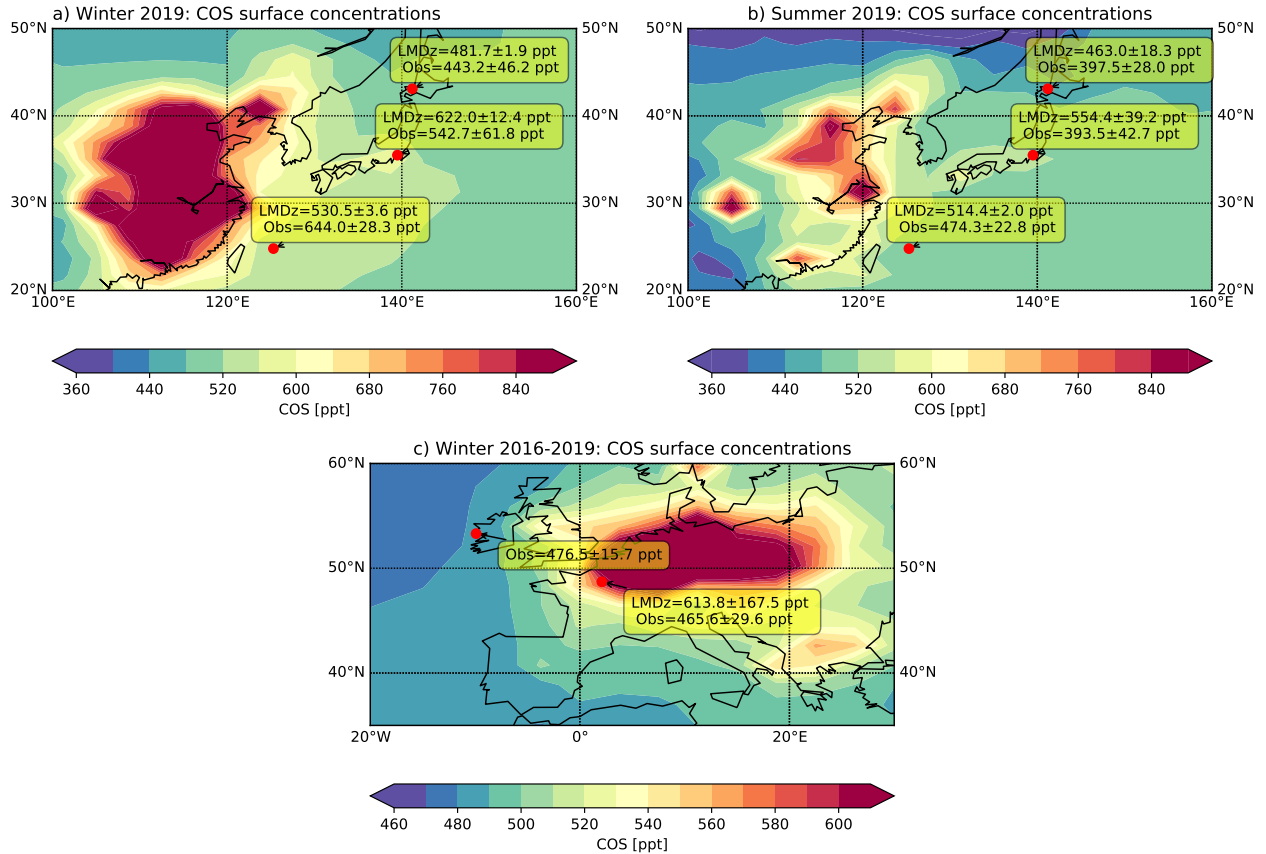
a) Winter 2019: COS surface concentrations

50°N 50°N
40°N 40°N
30°N 30°N
20°N 20°N
100°E 120°E 140°E 160°E

LMDz=481.7±1.9 ppt
Obs=443.2±46.2 ppt

LMDz=622.0±12.4 ppt
Obs=542.7±61.8 ppt

LMDz=530.5±3.6 ppt
Obs=644.0±28.3 ppt

360 440 520 600 680 760 840
COS [ppt]

b) Summer 2019: COS surface concentrations

50°N 50°N
40°N 40°N
30°N 30°N
20°N 20°N
100°E 120°E 140°E 160°E

LMDz=463.0±18.3 ppt
Obs=397.5±28.0 ppt

LMDz=554.4±39.2 ppt
Obs=393.5±42.7 ppt

LMDz=514.4±2.0 ppt
Obs=474.3±22.8 ppt

360 440 520 600 680 760 840
COS [ppt]

c) Winter 2016-2019: COS surface concentrations

60°N 60°N
50°N 50°N
40°N 40°N
20°W 0° 20°E

Obs=476.5±15.7 ppt

LMDz=613.8±167.5 ppt
Obs=465.6±29.6 ppt

460 480 500 520 540 560 580 600
COS [ppt]